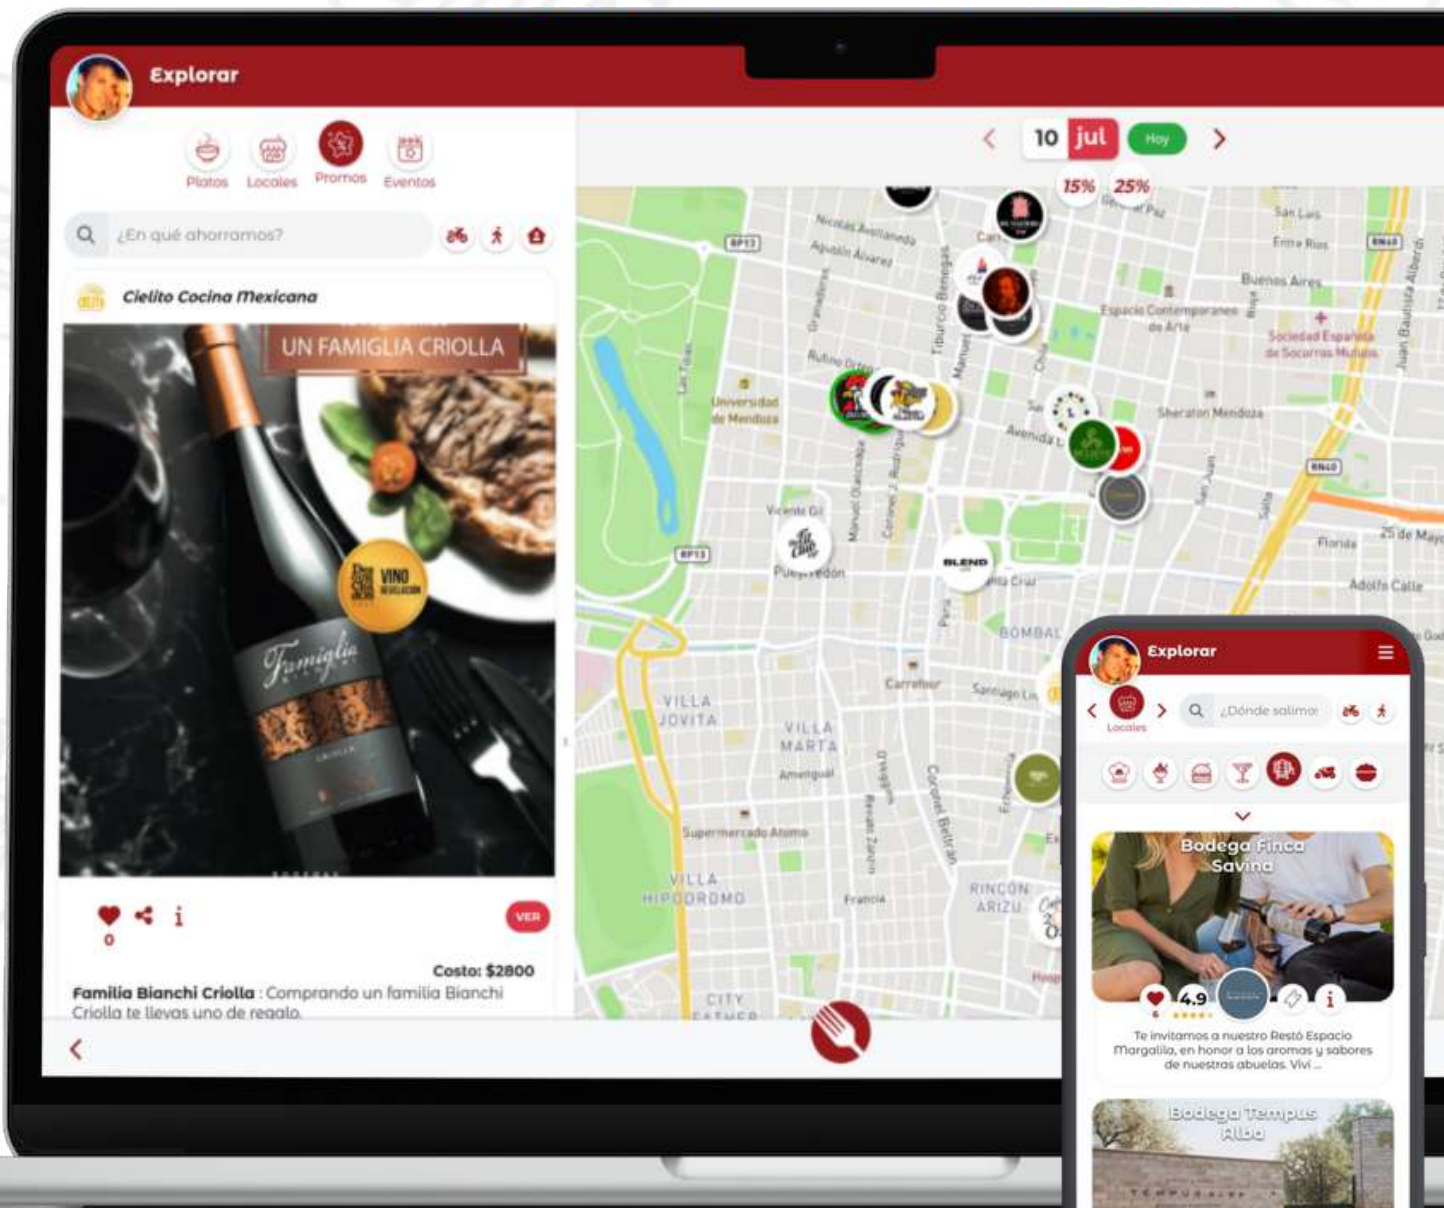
Explorar

Platos Locales Promos Eventos

¿En qué ahorramos?

Cielito Cocina Mexicana

UN FAMIGLIA CRIOLLA

VINO REVELACIÓN

Famiglia BIANCHI CRIOLLA

0

VER

Costo: $2800

Familia Bianchi Criolla : Comprando un familia Bianchi Criolla te llevas uno de regalo.

10 jul Hoy

15% 25%

Nicolás Avellaneda
Agustín Álvarez
Granaderos
Tiburcio Benegas
Universidad de Mendoza
Espacio Contemporaneo de Arte
Sociedad Española de Socorros Mutuos
Sheraton Mendoza
San Luis
Entre Ríos
Buenos Aires
Juan Bautista Alberdi
Vicente Gil
Pueyrredón
BLEND
BOMBAL
Carrefour
Santiago
Florida
25 de Mayo
Adolfo Calle
VILLA JOVITA
VILLA MARTA
Supermercado Atomo
VILLA HIPÓDROMO
RINCÓN ARIZU
Coronel Beltrán
Francia
CITY

Explorar

Locales

¿Dónde salimos?

Bodega Finca Savina

4.9

Te invitamos a nuestro Restó Espacio Margalida, en honor a los aromas y sabores de nuestras abuelas. Viví ...

Bodega Tempus Alba